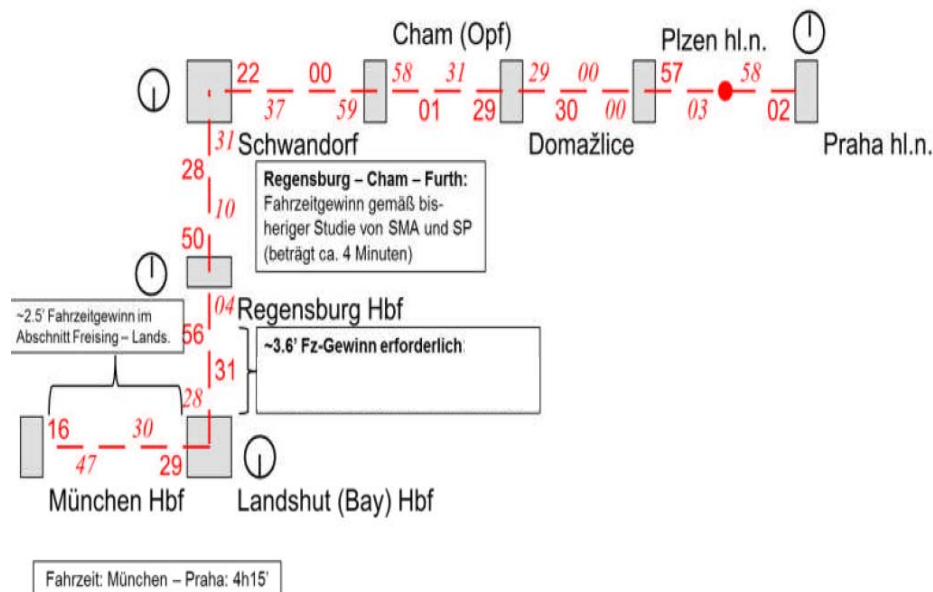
Cham (Opf)

Plzen hl.n.

22 00 58 31 29 00 57 58

37 59 01 29 30 00 03 02

31 Schwandorf

Domažlice

Praha hl.n.

28

10

Regensburg – Cham – Furth: Fahrzeitgewinn gemäß bisheriger Studie von SMA und SP (beträgt ca. 4 Minuten)

50

04 Regensburg Hbf

~2.5' Fahrzeitgewinn im Abschnitt Freising – Lands.

56

~3.6' Fz-Gewinn erforderlich

31

28

16 30

47 29

München Hbf

Landshut (Bay) Hbf

Fahrzeit: München – Praha: 4h15'